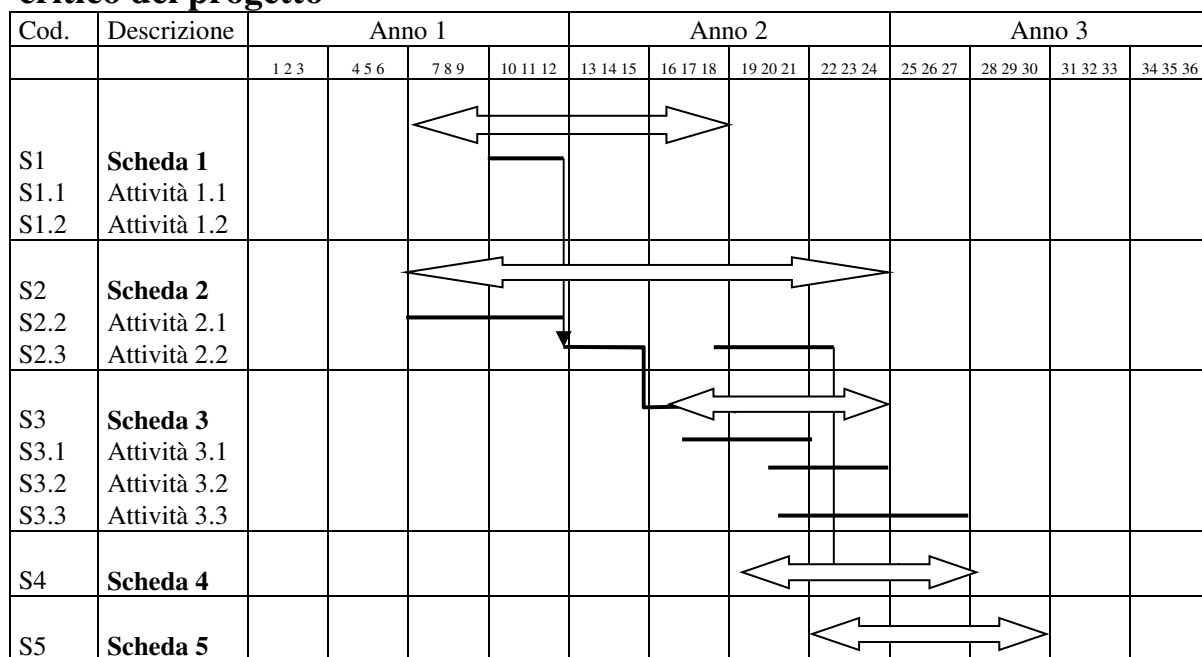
critico del progetto

| Cod. | Descrizione | Anno 1 | | | | Anno 2 | | | | Anno 3 | | | |
|---|---|---|---|---|---|---|---|---|---|---|---|---|---|
| | | 1 2 3 | 4 5 6 | 7 8 9 | 10 11 12 | 13 14 15 | 16 17 18 | 19 20 21 | 22 23 24 | 25 26 27 | 28 29 30 | 31 32 33 | 34 35 36 |
| S1 | **Scheda 1** | | | | | | | | | | | | |
| S1.1 | Attività 1.1 | | | | | | | | | | | | |
| S1.2 | Attività 1.2 | | | | | | | | | | | | |
| S2 | **Scheda 2** | | | | | | | | | | | | |
| S2.2 | Attività 2.1 | | | | | | | | | | | | |
| S2.3 | Attività 2.2 | | | | | | | | | | | | |
| S3 | **Scheda 3** | | | | | | | | | | | | |
| S3.1 | Attività 3.1 | | | | | | | | | | | | |
| S3.2 | Attività 3.2 | | | | | | | | | | | | |
| S3.3 | Attività 3.3 | | | | | | | | | | | | |
| S4 | **Scheda 4** | | | | | | | | | | | | |
| S5 | **Scheda 5** | | | | | | | | | | | | |